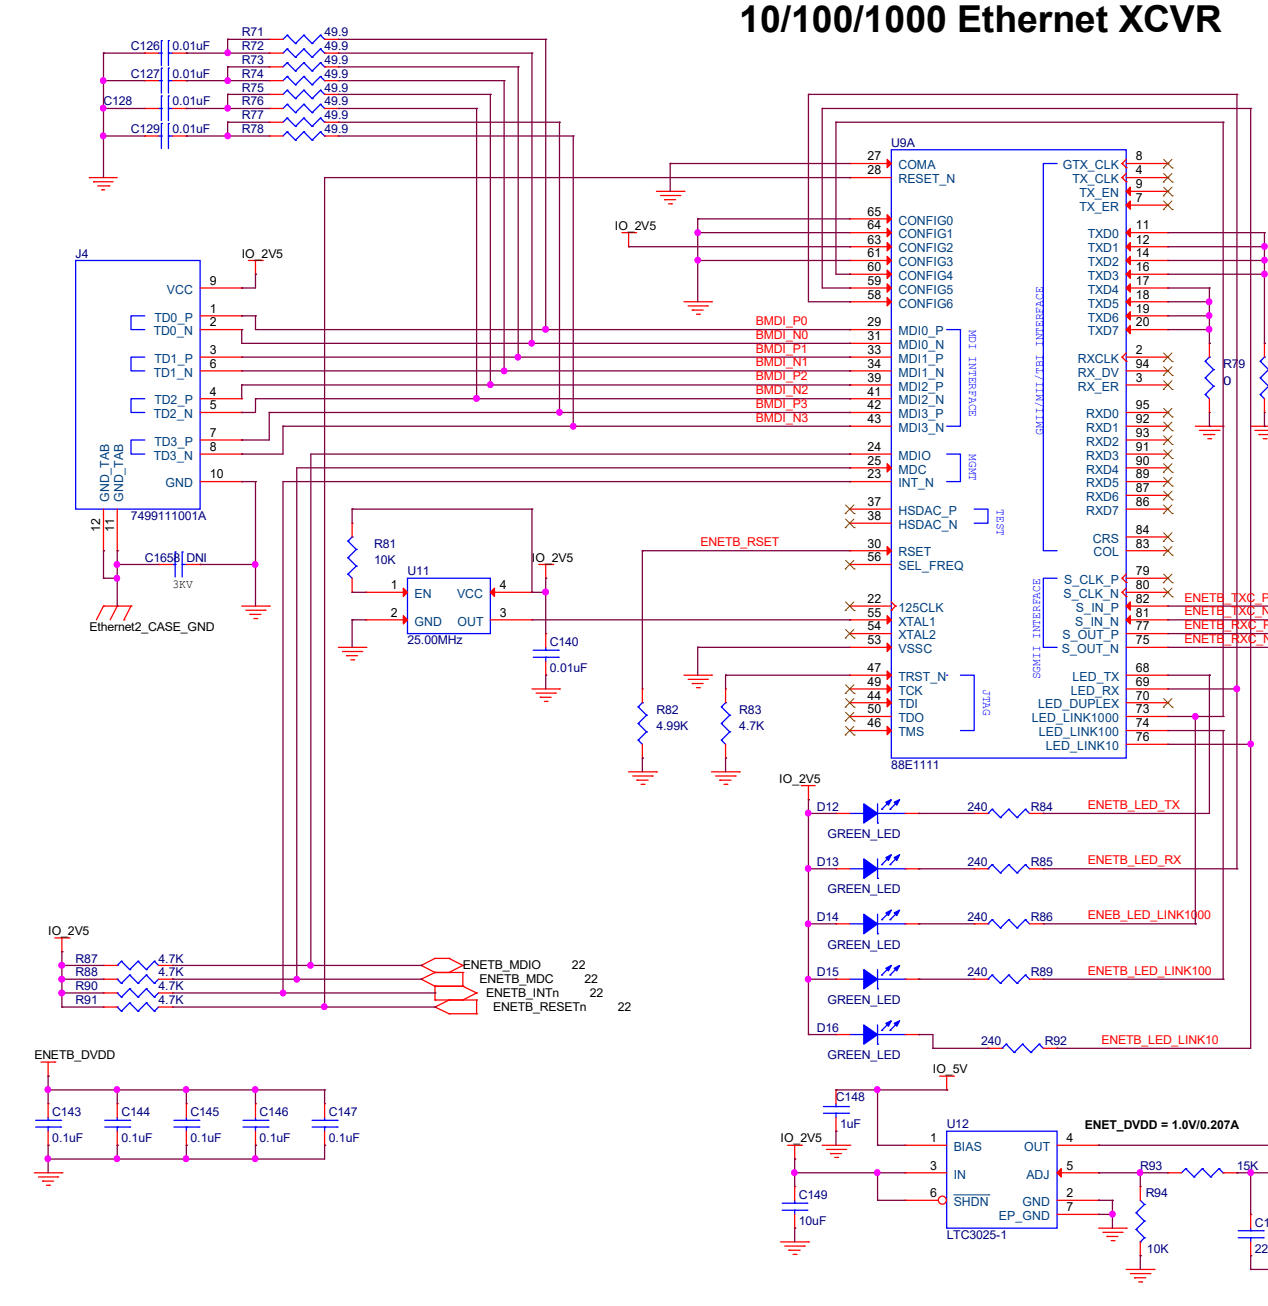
10/100/1000 Ethernet XCVR

C126 0.01uF R71 49.9
R72 49.9
C127 0.01uF R73 49.9
R74 49.9
C128 0.01uF R75 49.9
R76 49.9
C129 0.01uF R77 49.9
R78 49.9

U9A
27 COMA
28 RESET_N
IO_2V5
65 CONFIG0
64 CONFIG1
63 CONFIG2
61 CONFIG3
60 CONFIG4
59 CONFIG5
58 CONFIG6

J4 IO_2V5
VCC 9
TD0_P 1
TD0_N 2
TD1_P 3
TD1_N 6
TD2_P 4
TD2_N 5
TD3_P 7
TD3_N 8
GND 10
GND_TAB GND_TAB
12 11
7499111001A

BMDI_P0 29 MDI0_P
BMDI_N0 31 MDI0_N
BMDI_P1 33 MDI1_P
BMDI_N1 34 MDI1_N
BMDI_P2 39 MDI2_P
BMDI_N2 41 MDI2_N
BMDI_P3 42 MDI3_P
BMDI_N3 43 MDI3_N
MDI INTERFACE
24 MDIO
25 MDC
23 INT_N
MGMT
37 HSDAC_P
38 HSDAC_N
TEST
ENETB_RSET 30 RSET
56 SEL_FREQ
22 125CLK
55 XTAL1
54 XTAL2
53 VSSC
47 TRST_N
49 TCK
44 TDI
50 TDO
46 TMS
JTAG
88E1111

GTX_CLK 8
TX_CLK 4
TX_EN 9
TX_ER 7
TXD0 11
TXD1 12
TXD2 14
TXD3 16
TXD4 17
TXD5 18
TXD6 19
TXD7 20
RXCLK 2
RX_DV 94
RX_ER 3
RXD0 95
RXD1 92
RXD2 93
RXD3 91
RXD4 90
RXD5 89
RXD6 87
RXD7 86
CRS 84
COL 83
GMII/MII/TBI INTERFACE
S_CLK_P 79
S_CLK_N 80
S_IN_P 82
S_IN_N 81
S_OUT_P 77
S_OUT_N 75
SGMII INTERFACE
ENETB_TXC_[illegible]
ENETB_TXC_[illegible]
ENETB_RXC_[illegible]
ENETB_RXC_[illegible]
LED_TX 68
LED_RX 69
LED_DUPLEX 70
LED_LINK1000 73
LED_LINK100 74
LED_LINK10 76
R79 0

R81 10K
U11 IO_2V5
1 EN VCC 4
2 GND OUT 3
25.00MHz
C140 0.01uF
C165 DNI 3KV
Ethernet2_CASE_GND
R82 4.99K
R83 4.7K

IO_2V5
D12 240 R84 ENETB_LED_TX
GREEN_LED
D13 240 R85 ENETB_LED_RX
GREEN_LED
D14 240 R86 ENEB_LED_LINK1000
GREEN_LED
D15 240 R89 ENETB_LED_LINK100
GREEN_LED
D16 240 R92 ENETB_LED_LINK10
GREEN_LED

IO_2V5
R87 4.7K ENETB_MDIO 22
R88 4.7K ENETB_MDC 22
R90 4.7K ENETB_INTn 22
R91 4.7K ENETB_RESETn 22

ENETB_DVDD
C143 0.1uF C144 0.1uF C145 0.1uF C146 0.1uF C147 0.1uF

IO_5V
C148 1uF
U12 ENET_DVDD = 1.0V/0.207A
1 BIAS OUT 4
IO_2V5
3 IN ADJ 5
6 SHDN GND 2
EP_GND 7
LTC3025-1
C149 10uF
R93 15K
R94 10K
C1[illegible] 22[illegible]